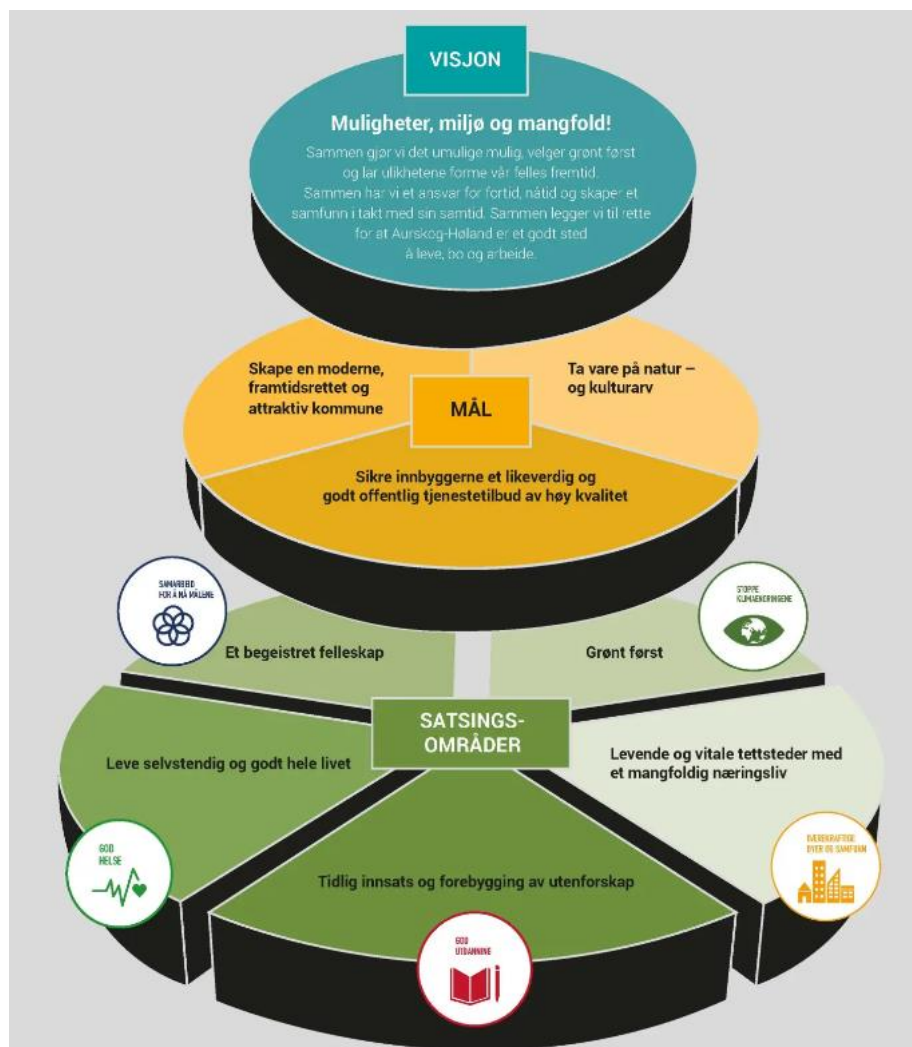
VISJON

Muligheter, miljø og mangfold!

Sammen gjør vi det umulige mulig, velger grønt først og lar ulikhetene forme vår felles fremtid. Sammen har vi et ansvar for fortid, nåtid og skaper et samfunn i takt med sin samtid. Sammen legger vi til rette for at Aurskog-Høland er et godt sted å leve, bo og arbeide.

Skape en moderne, framtidsrettet og attraktiv kommune

MÅL

Ta vare på natur – og kulturarv

Sikre innbyggerne et likeverdig og godt offentlig tjenestetilbud av høy kvalitet

SAMARBEID FOR Å NÅ MÅLENE

Et begeistret felleskap

Grønt først

STOPPE KLIMAENDRINGENE

SATSINGS-OMRÅDER

Leve selvstendig og godt hele livet

Levende og vitale tettsteder med et mangfoldig næringsliv

GOD HELSE

Tidlig innsats og forebygging av utenforskap

BÆREKRAFTIGE BYER OG SAMFUNN

GOD UTDANNING